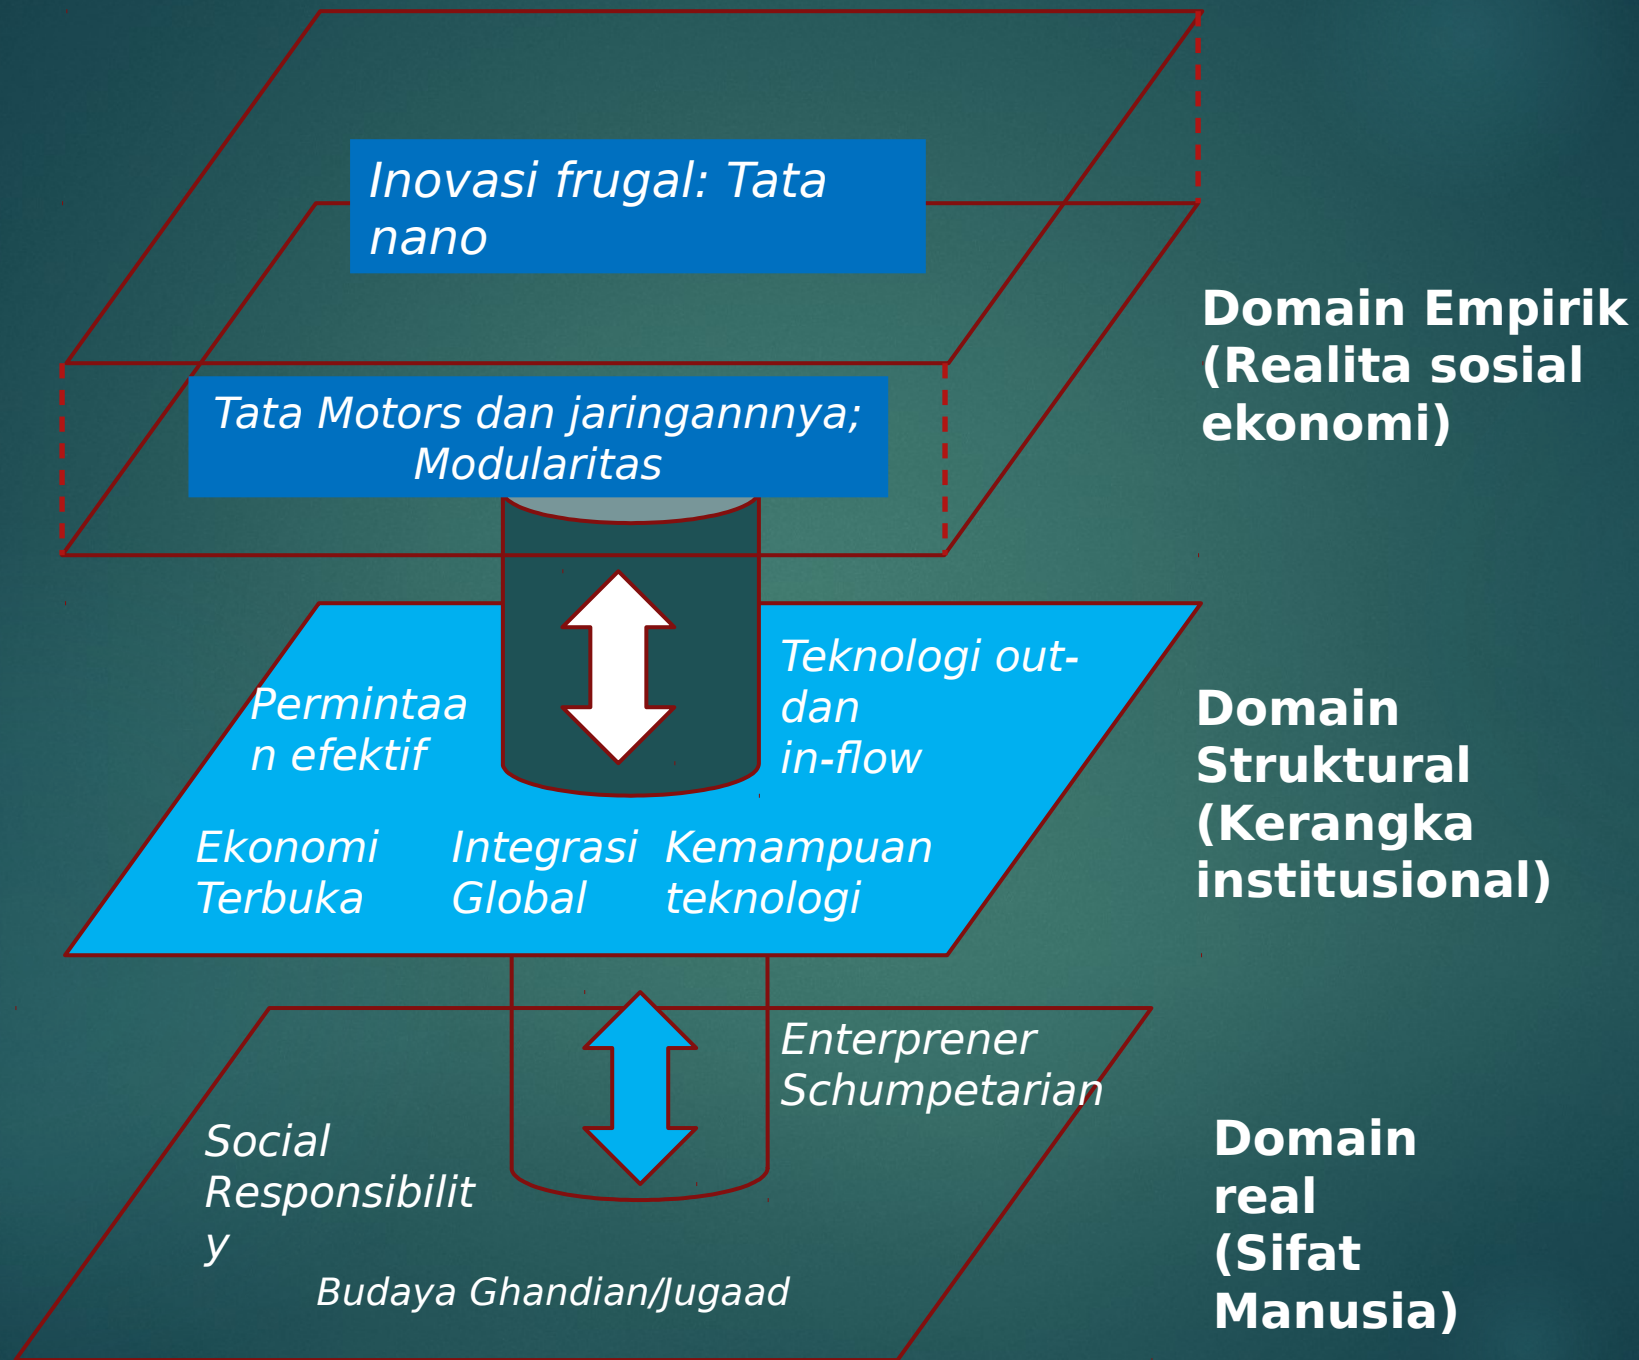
Inovasi frugal: Tata nano

Tata Motors dan jaringannnya; Modularitas

Domain Empirik (Realita sosial ekonomi)

Permintaan efektif

Teknologi out-dan in-flow

Ekonomi Terbuka

Integrasi Global

Kemampuan teknologi

Domain Struktural (Kerangka institusional)

Enterprener Schumpetarian

Social Responsibility

Budaya Ghandian/Jugaad

Domain real (Sifat Manusia)